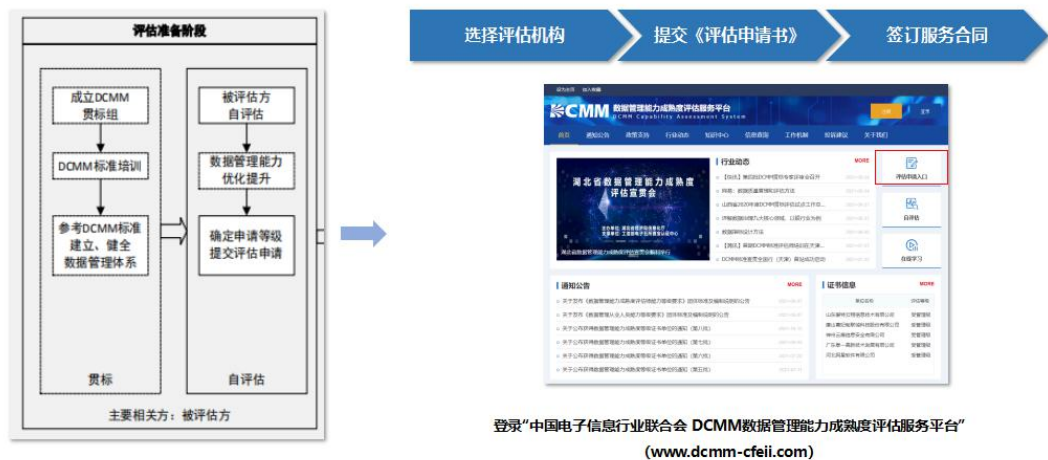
评估准备阶段

成立DCMM贯标组

DCMM标准培训

参考DCMM标准建立、健全数据管理体系

贯标

被评估方自评估

数据管理能力优化提升

确定申请等级提交评估申请

自评估

主要相关方：被评估方

选择评估机构

提交《评估申请书》

签订服务合同

DCMM 数据管理能力成熟度评估服务平台
DCMM Capability Assessment System

首页 通知公告 政策法规 行业动态 知识中心 信息查询 工作机制 投诉建议 关于我们

湖北省数据管理能力成熟度评估宣贯会

行业动态 MORE

评估申请入口

自评估

在线学习

通知公告 MORE

证书信息 MORE

登录“中国电子信息行业联合会 DCMM数据管理能力成熟度评估服务平台”
(www.dcmm-cfeii.com)